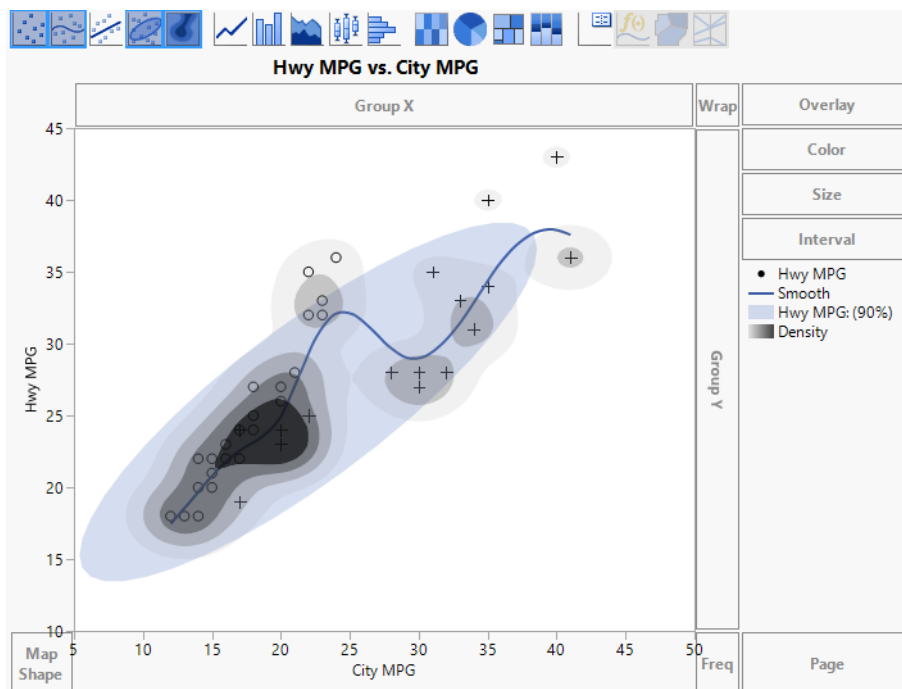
Hwy MPG vs. City MPG

Group X

Wrap

Overlay

Color

Size

Interval

Hwy MPG
Smooth
Hwy MPG: (90%)
Density

Group Y

Hwy MPG

45
40
35
30
25
20
15
10

5
10
15
20
25
30
35
40
45
50

City MPG

Map Shape

Freq

Page